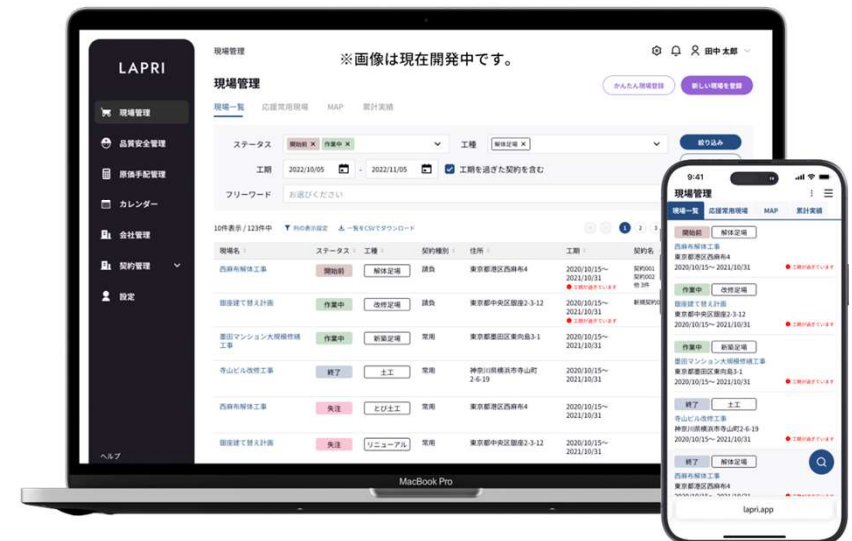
※画像は現在開発中です。

LAPRI

現場管理
品質安全管理
原価手配管理
カレンダー
会社管理
契約管理
設定
ヘルプ

現場管理
田中 太郎

現場管理
かんたん現場登録
新しい現場を登録

現場一覧 応援常用現場 MAP 累計実績

ステータス 開始前 × 作業中 ×
工種 解体足場 ×
絞り込み
工期 2022/10/05 - 2022/11/05
工期を過ぎた契約を含む
フリーワード お探しください

10件表示 / 123件中 列の表示設定 一覧をCSVでダウンロード
1 2

| 現場名 | ステータス | 工種 | 契約種別 | 住所 | 工期 | 契約名 |
|---|---|---|---|---|---|---|
| 西麻布解体工事 | 開始前 | 解体足場 | 請負 | 東京都港区西麻布4 | 2020/10/15~ 2021/10/31 | 契約001 契約002 他 3件 |
| 屋敷建て替え計画 | 作業中 | 改修足場 | 請負 | 東京都中央区銀座2-3-12 | 2020/10/15~ 2021/10/31 | 新規契約 |
| 墨田マンション大規模修繕工事 | 作業中 | 新築足場 | 常用 | 東京都墨田区東向島3-1 | 2020/10/15~ 2021/10/31 | |
| 寺山ビル改修工事 | 終了 | 土工 | 常用 | 神奈川県横浜市寺山町2-6-19 | 2020/10/15~ 2021/10/31 | |
| 西麻布解体工事 | 失注 | とび土工 | 常用 | 東京都港区西麻布4 | 2020/10/15~ 2021/10/31 | |
| 屋敷建て替え計画 | 失注 | リニューアル | 常用 | 東京都中央区銀座2-3-12 | 2020/10/15~ 2021/10/31 | |

MacBook Pro

9:41
現場一覧
現場一覧 応援常用現場 MAP 累計実績
開始前 解体足場
西麻布解体工事
東京都港区西麻布4
2020/10/15~ 2021/10/31
作業中 改修足場
屋敷建て替え計画
東京都中央区銀座2-3-12
2020/10/15~ 2021/10/31
作業中 新築足場
墨田マンション大規模修繕工事
東京都墨田区東向島3-1
2020/10/15~ 2021/10/31
終了 土工
寺山ビル改修工事
神奈川県横浜市寺山町2-6-19
2020/10/15~ 2021/10/31
終了 解体足場
西麻布解体工事
東京都港区西麻布4
2020/10/15~ 2021/10/31
lapri.app